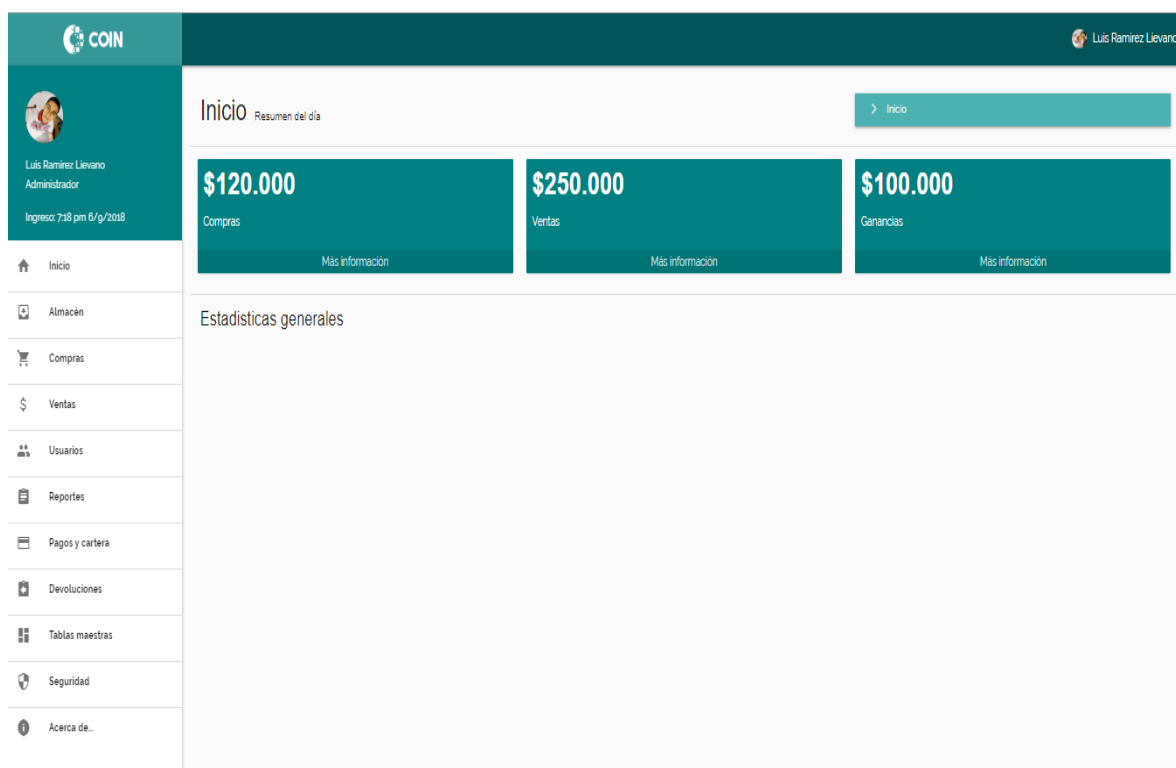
COIN

Luis Ramirez Lievano

Luis Ramirez Lievano
Administrador

Ingreso: 7:18 pm 6/9/2018

Inicio
Almacén
Compras
Ventas
Usuarios
Reportes
Pagos y cartera
Devoluciones
Tablas maestras
Seguridad
Acerca de...

Inicio Resumen del día

> Inicio

$120.000
Compras
Más información

$250.000
Ventas
Más información

$100.000
Ganancias
Más información

Estadisticas generales